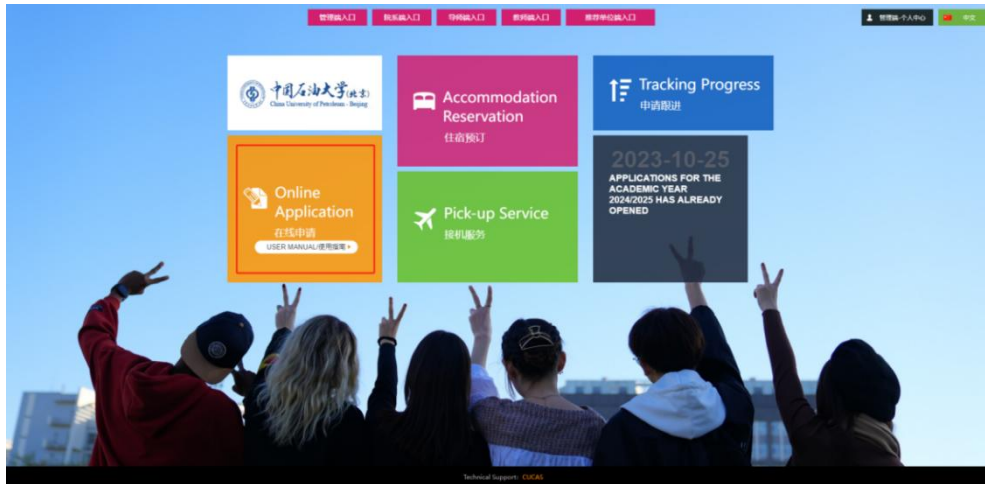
管理端入口 院系端入口 导师端入口 教师端入口 推荐单位端入口

管理端-个人中心 中文

中国石油大学(北京)
China University of Petroleum - Beijing

Accommodation Reservation
住宿预订

Tracking Progress
申请跟进

Online Application
在线申请
USER MANUAL/使用指南 »

Pick-up Service
接机服务

2023-10-25
APPLICATIONS FOR THE ACADEMIC YEAR 2024/2025 HAS ALREADY OPENED

Technical Support : CUCAS